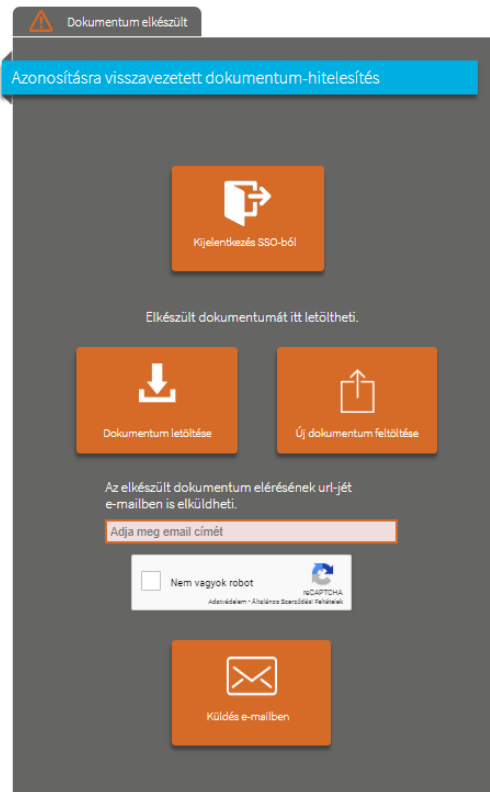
Dokumentum elkészült

Azonosításra visszavezetett dokumentum-hitelesítés

Kijelentkezés SSO-ból

Elkészült dokumentumát itt letöltheti.

Dokumentum letöltése

Új dokumentum feltöltése

Az elkészült dokumentum elérésének url-jét e-mailben is elküldheti.

Adja meg email címét

Nem vagyok robot

reCAPTCHA
Adatvédelem - Általános Szerződési Feltételek

Küldés e-mailben